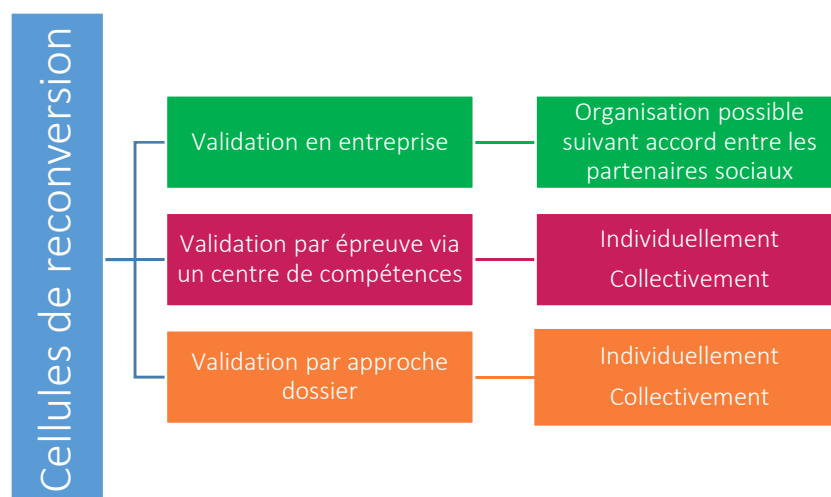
Cellules de reconversion

Validation en entreprise

Organisation possible suivant accord entre les partenaires sociaux

Validation par épreuve via un centre de compétences

Individuellement
Collectivement

Validation par approche dossier

Individuellement
Collectivement